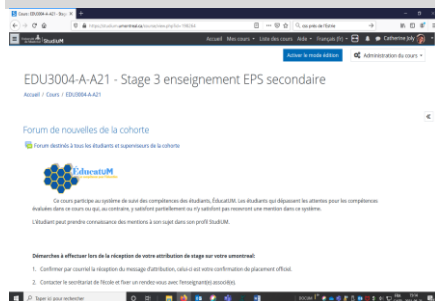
Cours : EDU3004-A-A21 - Stag ×

https://studium.umontreal.ca/course/view.php?id=196363

ou près de l'École

StudiUM

Accueil Mes cours Liste des cours Aide Français (fr) Catherine Joly

Activer le mode édition

Administration du cours

EDU3004-A-A21 - Stage 3 enseignement EPS secondaire

Accueil / Cours / EDU3004-A-A21

Forum de nouvelles de la cohorte

Forum destinés à tous les étudiants et superviseurs de la cohorte

ÉducatUM

Ce cours participe au système de suivi des compétences des étudiants, ÉducatUM. Les étudiants qui dépassent les attentes pour les compétences évaluées dans ce cours ou qui, au contraire, y satisfont partiellement ou n'y satisfont pas recevront une mention dans ce système.

L'étudiant peut prendre connaissance des mentions à son sujet dans son profil StudiUM.

Démarches à effectuer lors de la réception de votre attribution de stage sur votre umontreal:

1. Confirmer par courriel la réception du message d'attribution, celui-ci est votre confirmation de placement officiel.

2. Contacter le secrétariat de l'école et fixer un rendez-vous avec l'enseignant(e) associé(e).

Taper ici pour rechercher